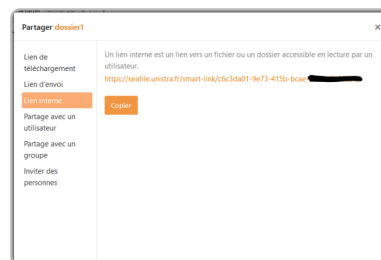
Partager dossier1

×

Lien de téléchargement
Lien d'envoi
Lien interne
Partage avec un utilisateur
Partage avec un groupe
Inviter des personnes

Un lien interne est un lien vers un fichier ou un dossier accessible en lecture par un utilisateur.
https://seafile.unistra.fr/smart-link/c6c3da01-9e73-415b-bcae-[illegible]

Copier